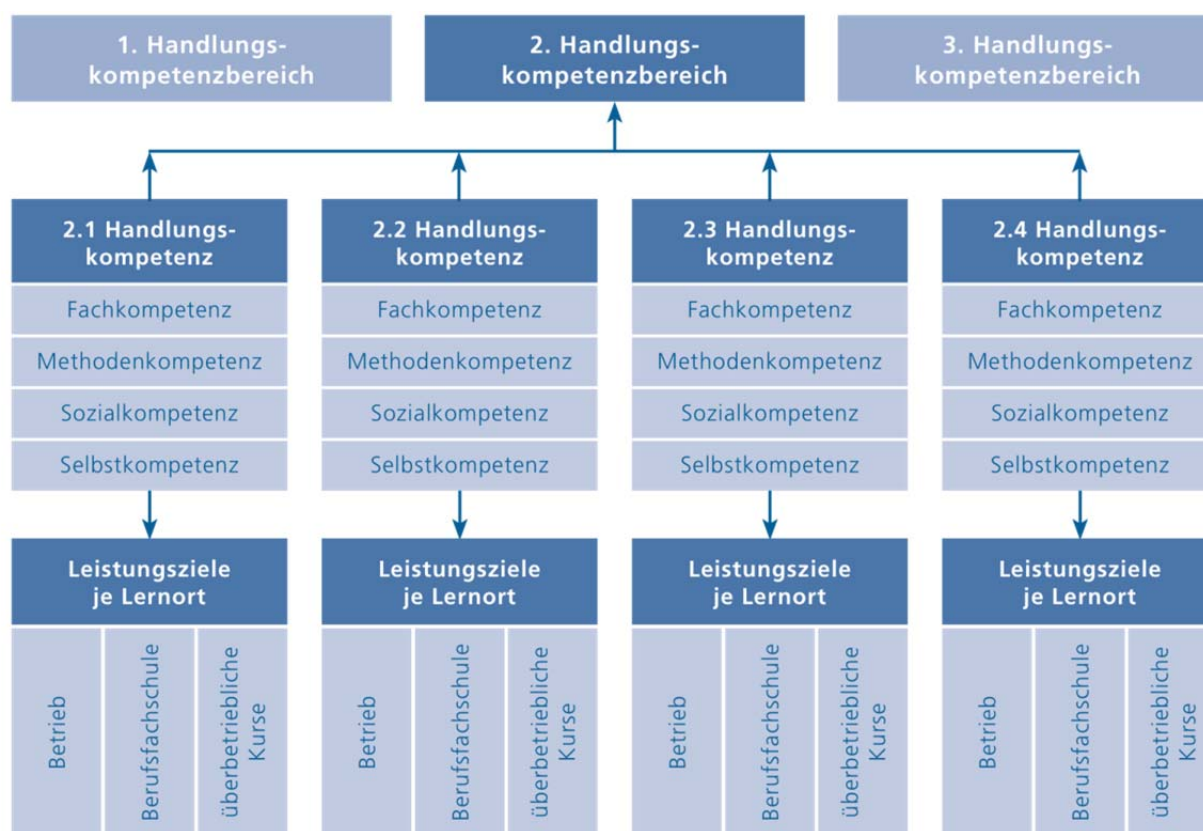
1. Handlungskompetenzbereich

2. Handlungskompetenzbereich

3. Handlungskompetenzbereich

2.1 Handlungskompetenz
Fachkompetenz
Methodenkompetenz
Sozialkompetenz
Selbstkompetenz
Leistungsziele je Lernort
Betrieb
Berufsfachschule
überbetriebliche Kurse

2.2 Handlungskompetenz
Fachkompetenz
Methodenkompetenz
Sozialkompetenz
Selbstkompetenz
Leistungsziele je Lernort
Betrieb
Berufsfachschule
überbetriebliche Kurse

2.3 Handlungskompetenz
Fachkompetenz
Methodenkompetenz
Sozialkompetenz
Selbstkompetenz
Leistungsziele je Lernort
Betrieb
Berufsfachschule
überbetriebliche Kurse

2.4 Handlungskompetenz
Fachkompetenz
Methodenkompetenz
Sozialkompetenz
Selbstkompetenz
Leistungsziele je Lernort
Betrieb
Berufsfachschule
überbetriebliche Kurse